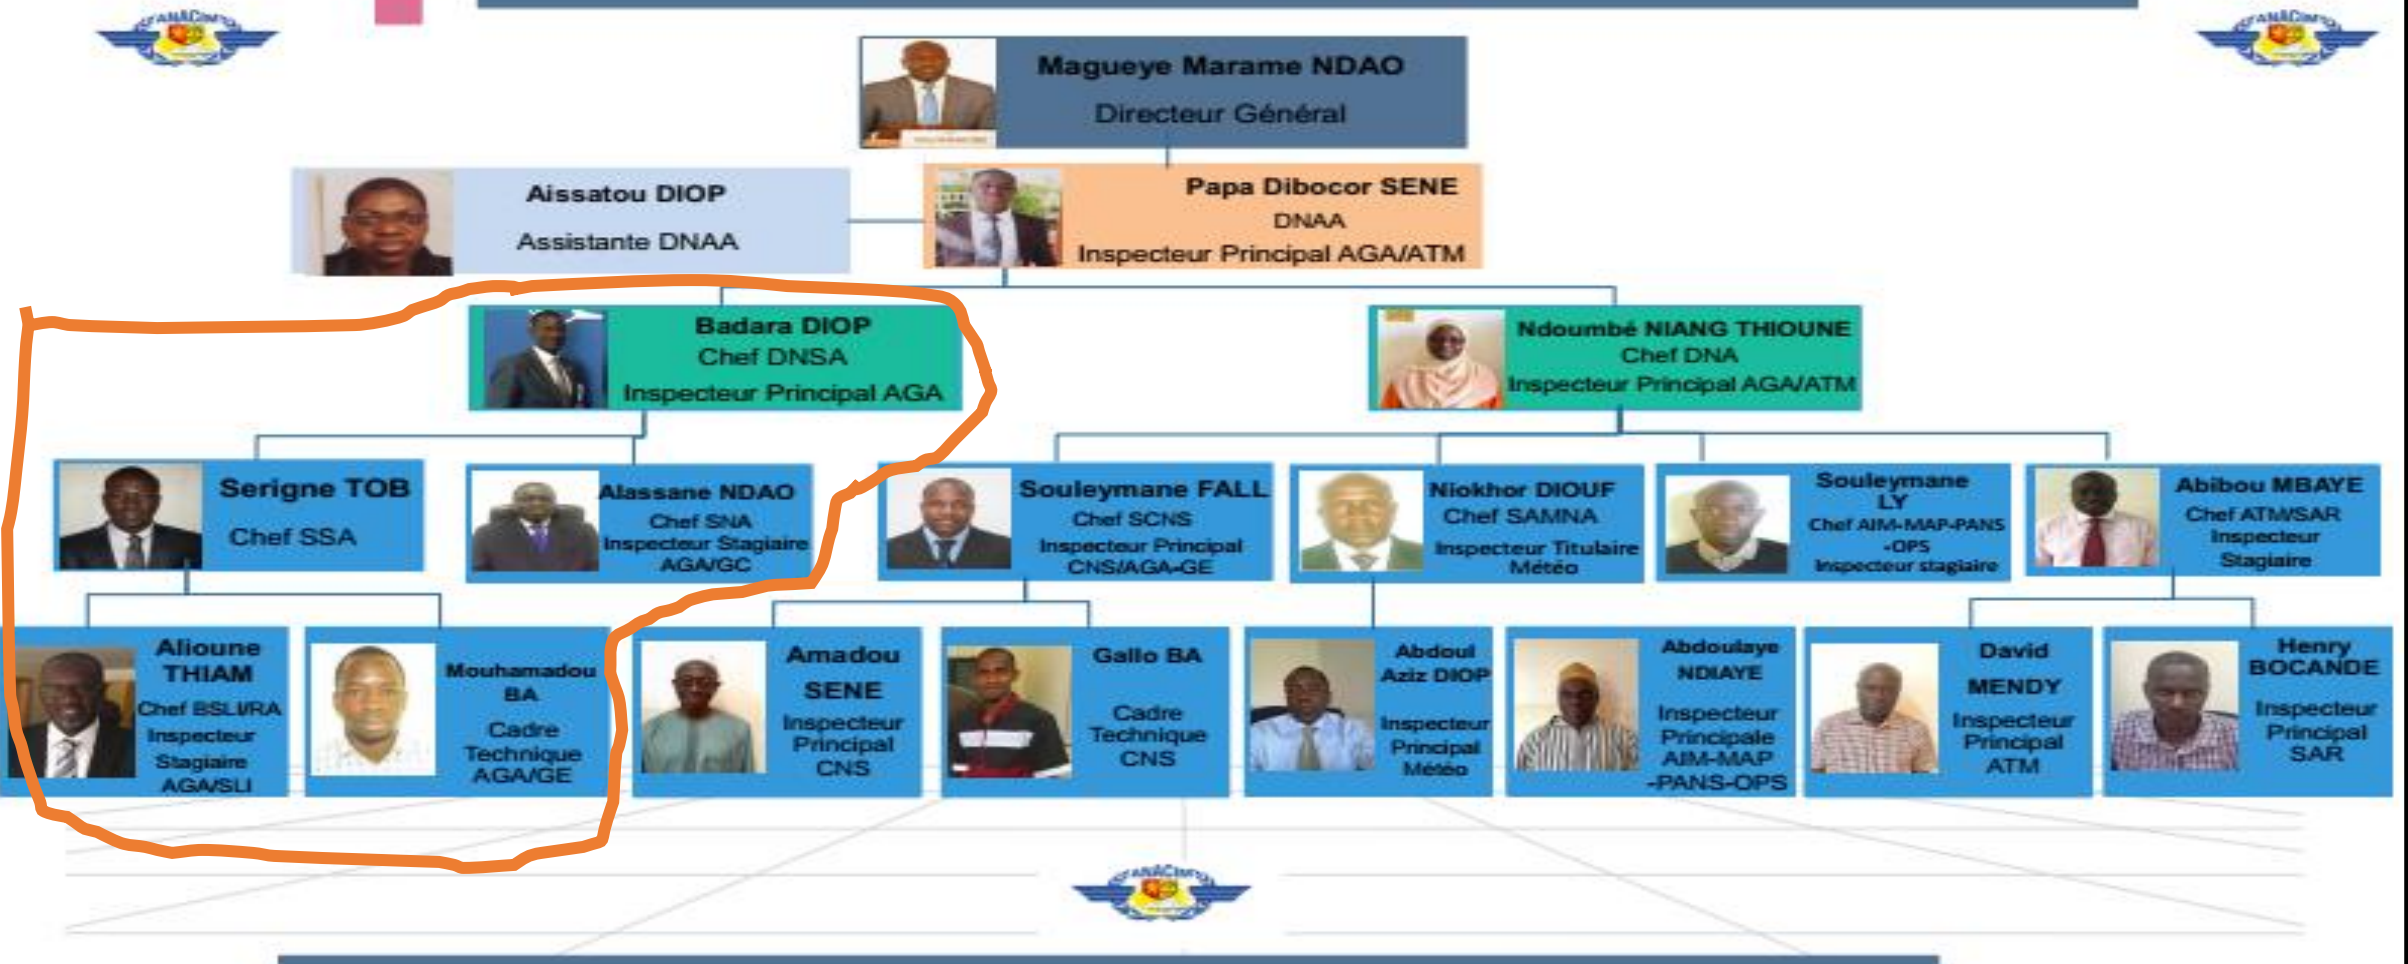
ANACIM

Magueye Marame NDAO
Directeur Général

Aissatou DIOP
Assistante DNAA

Papa Dibocor SENE
DNAA
Inspecteur Principal AGA/ATM

Badara DIOP
Chef DNSA
Inspecteur Principal AGA

Ndoumbé NIANG THIOUNE
Chef DNA
Inspecteur Principal AGA/ATM

Serigne TOB
Chef SSA

Alassane NDAO
Chef SNA
Inspecteur Stagiaire AGA/GC

Souleymane FALL
Chef SCNS
Inspecteur Principal CNS/AGA-GE

Niokhor DIOUF
Chef SAMNA
Inspecteur Titulaire Météo

Souleymane LY
Chef AIM-MAP-PANS -OPS
Inspecteur stagiaire

Abibou MBAYE
Chef ATM/SAR
Inspecteur Stagiaire

Alioune THIAM
Chef BSLI/RA
Inspecteur Stagiaire AGA/SLI

Mouhamadou BA
Cadre Technique AGA/GE

Amadou SENE
Inspecteur Principal CNS

Gallo BA
Cadre Technique CNS

Abdoul Aziz DIOP
Inspecteur Principal Météo

Abdoulaye NDIAYE
Inspecteur Principale AIM-MAP -PANS-OPS

David MENDY
Inspecteur Principal ATM

Henry BOCANDE
Inspecteur Principal SAR

ANACIM